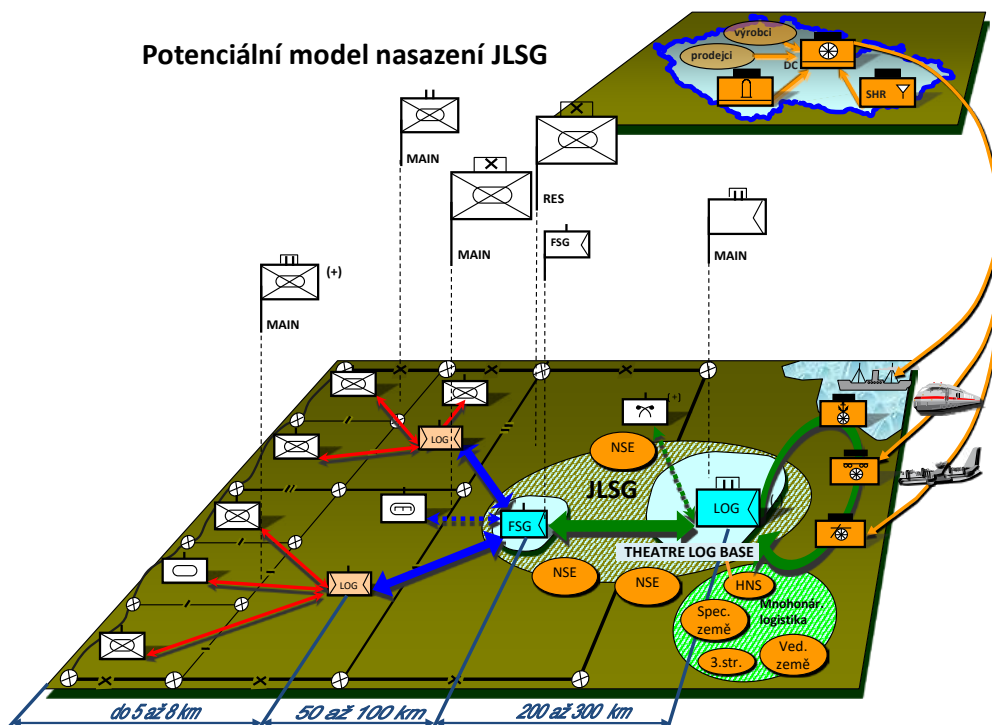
Potenciální model nasazení JLSG

výrobci
prodejci
DC
SHR

MAIN
MAIN
RES
MAIN
FSG
MAIN
(+)

(+)
LOG
LOG
NSE
JLSG
FSG
LOG
THEATRE LOG BASE
NSE
NSE
HNS
Spec. země
Mnohonár. logistika
3.str.
Ved. země

do 5 až 8 km
50 až 100 km
200 až 300 km